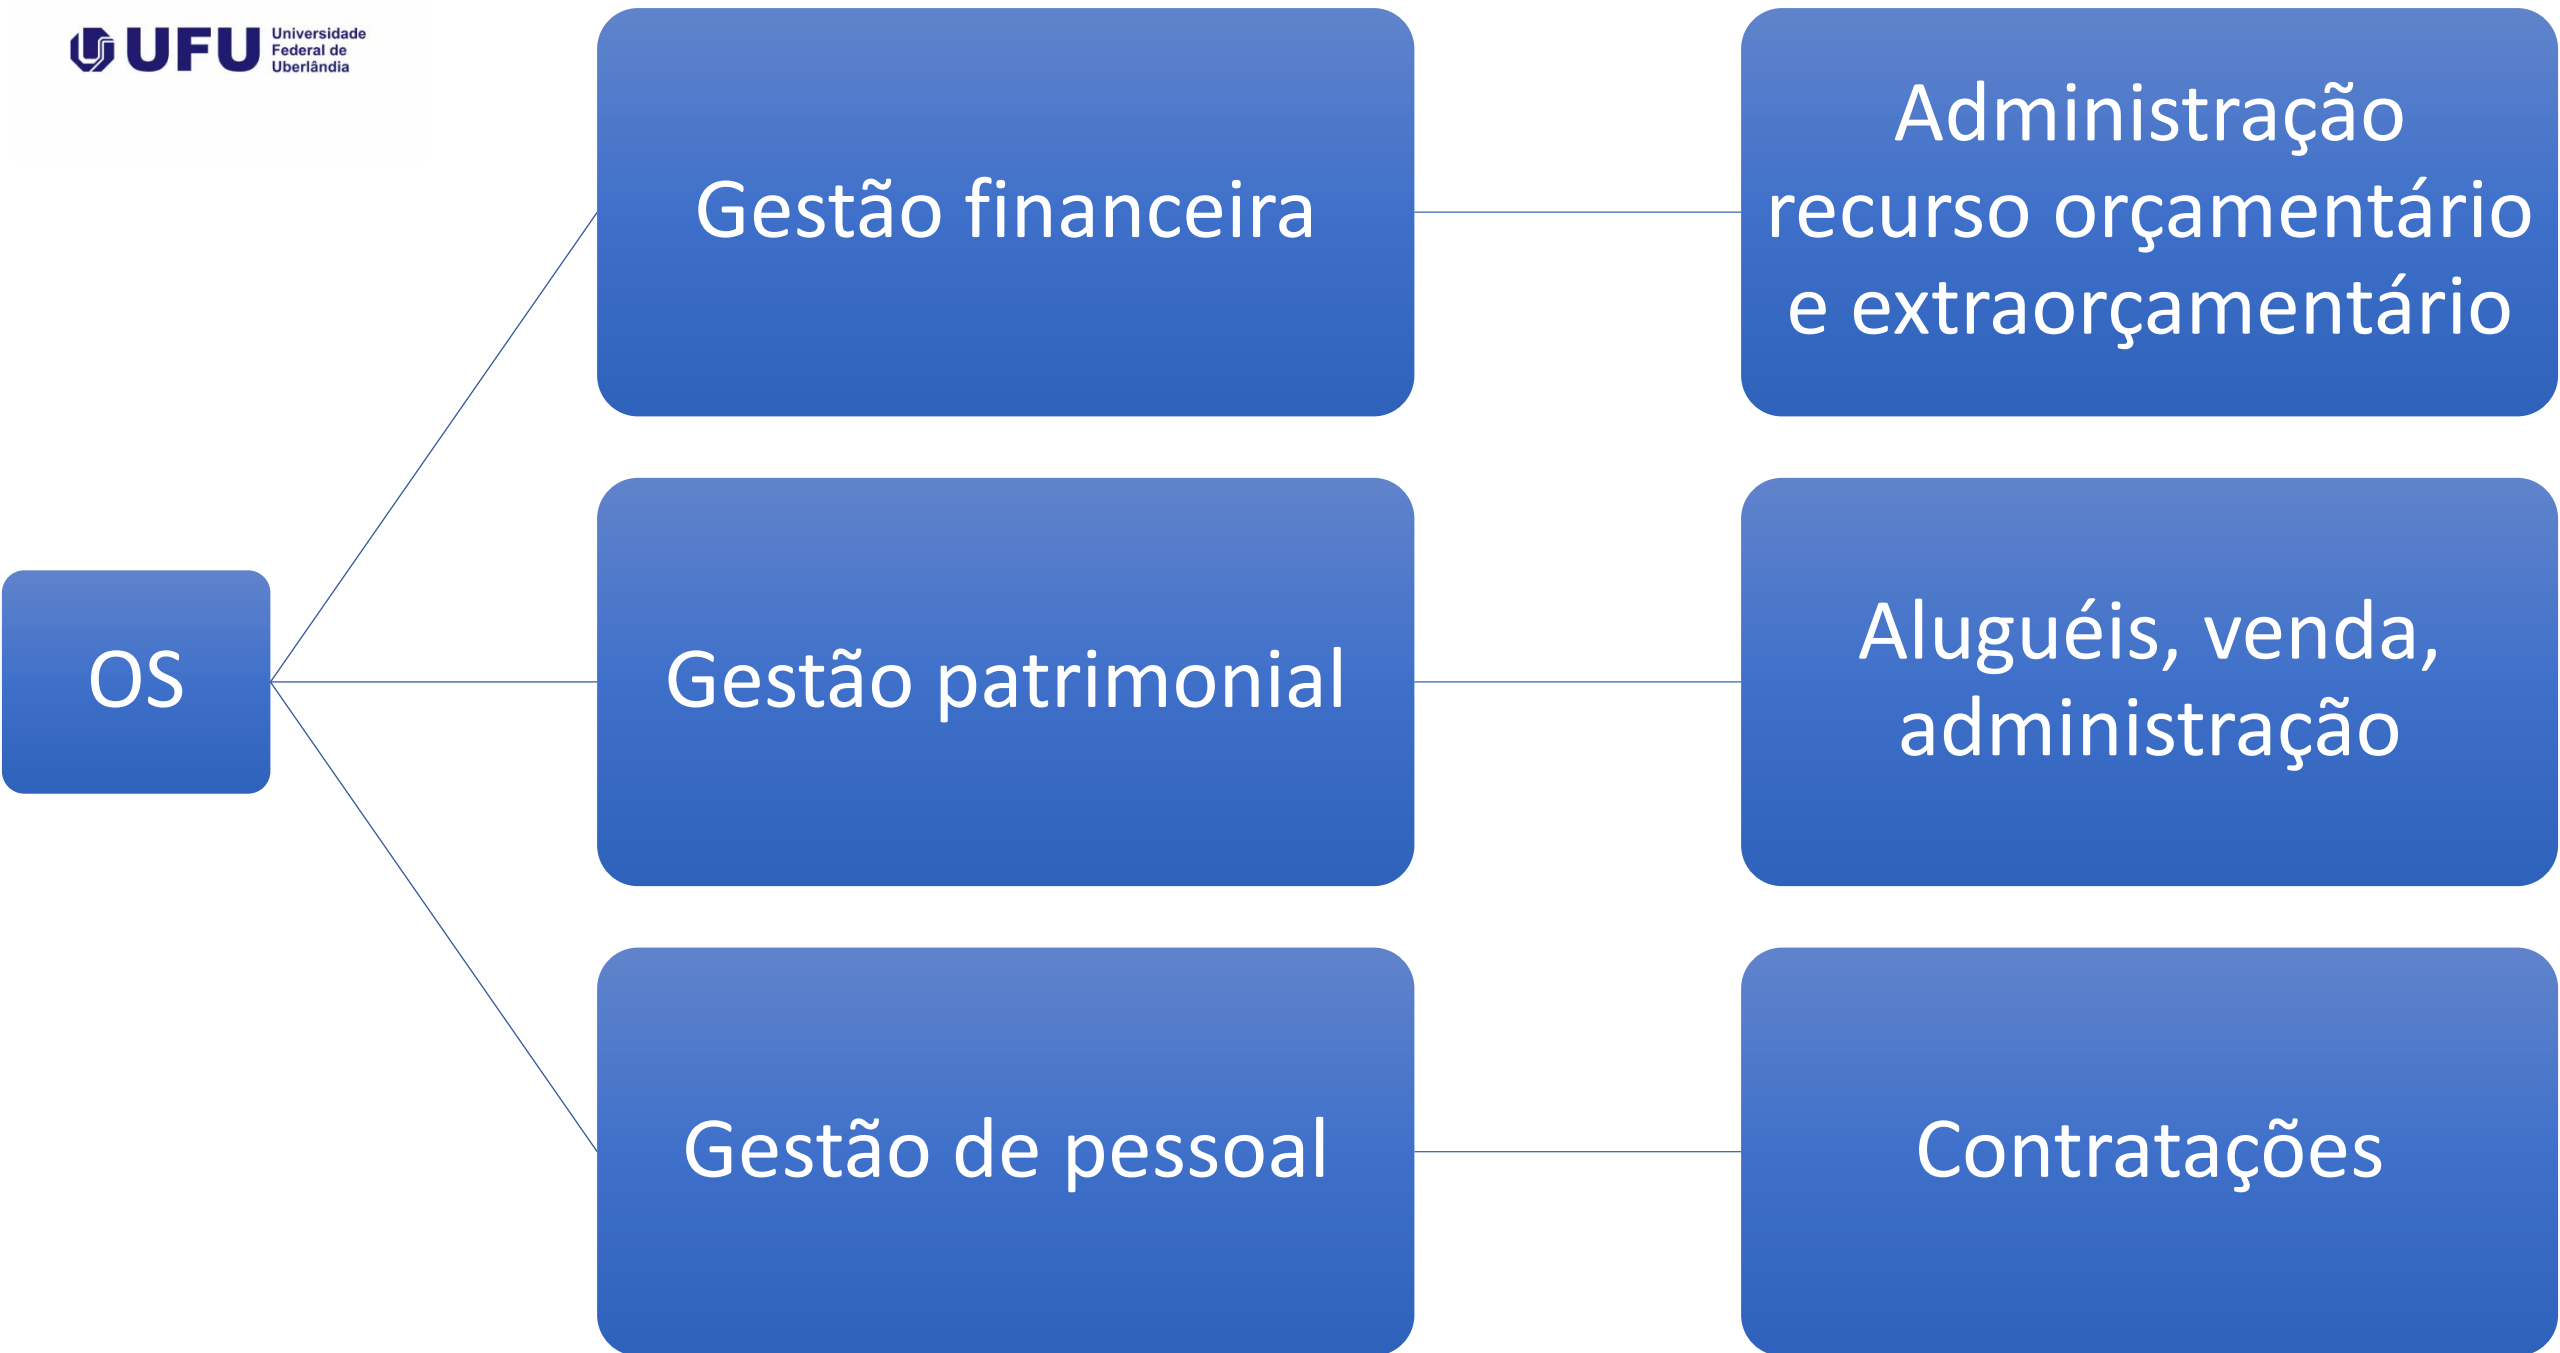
UFU Universidade Federal de Uberlândia

OS

Gestão financeira

Administração recurso orçamentário e extraorçamentário

Gestão patrimonial

Aluguéis, venda, administração

Gestão de pessoal

Contratações